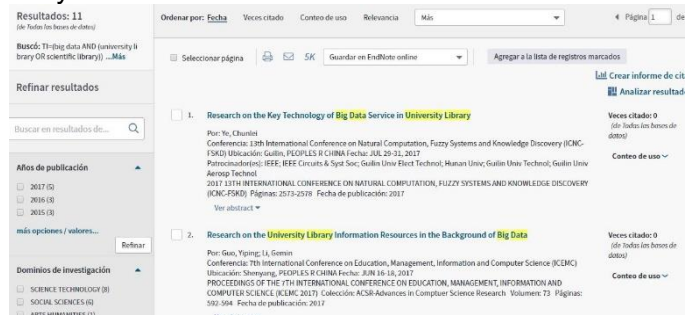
Resultados: 11
(de Todas las bases de datos)

Buscó: TI=(big data AND (university library OR scientific library)) ...Más

Refinar resultados

Buscar en resultados de...

Años de publicación
2017 (5)
2016 (3)
2015 (3)

más opciones / valores...

Refinar

Dominios de investigación
SCIENCE TECHNOLOGY (8)
SOCIAL SCIENCES (6)
ARTS HUMANITIES (1)

Ordenar por: Fecha Veces citado Conteo de uso Relevancia Más

◄ Página 1 de

Seleccionar página 5K Guardar en EndNote online

Agregar a la lista de registros marcados

Crear informe de cit
Analizar resultad

1. Research on the Key Technology of Big Data Service in University Library
Por: Ye, Chunlei
Conferencia: 13th International Conference on Natural Computation, Fuzzy Systems and Knowledge Discovery (ICNC-FSKD) Ubicación: Guilin, PEOPLES R CHINA Fecha: JUL 29-31, 2017
Patrocinador(es): IEEE; IEEE Circuits & Syst Soc; Guilin Univ Elect Technol; Hunan Univ; Guilin Univ Technol; Guilin Univ Aerosp Technol
2017 13TH INTERNATIONAL CONFERENCE ON NATURAL COMPUTATION, FUZZY SYSTEMS AND KNOWLEDGE DISCOVERY (ICNC-FSKD) Páginas: 2573-2578 Fecha de publicación: 2017
Ver abstract ▾

Veces citado: 0
(de Todas las bases de datos)
Conteo de uso ▾

2. Research on the University Library Information Resources in the Background of Big Data
Por: Guo, Yiping; Li, Gemin
Conferencia: 7th International Conference on Education, Management, Information and Computer Science (ICEMC) Ubicación: Shenyang, PEOPLES R CHINA Fecha: JUN 16-18, 2017
PROCEEDINGS OF THE 7TH INTERNATIONAL CONFERENCE ON EDUCATION, MANAGEMENT, INFORMATION AND COMPUTER SCIENCE (ICEMC 2017) Colección: ACSR-Advances in Comptuer Science Research Volumen: 73 Páginas: 592-594 Fecha de publicación: 2017

Veces citado: 0
(de Todas las bases de datos)
Conteo de uso ▾